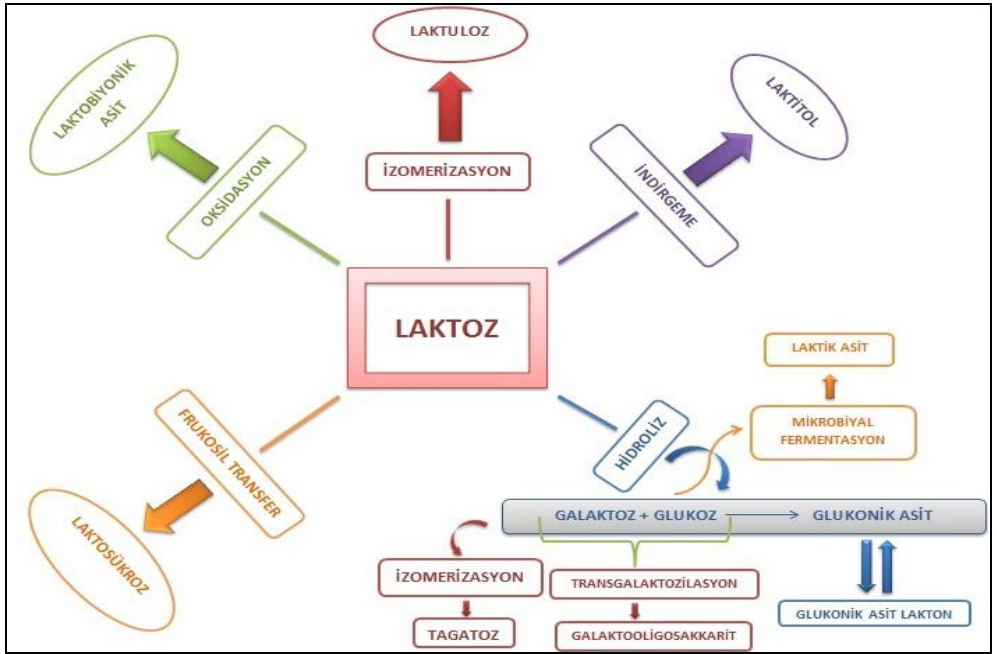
LAKTULOZ

LAKTOBİYONİK ASİT

LAKTİTOL

İZOMERİZASYON

OKSİDASYON

İNDİRGEME

LAKTOZ

LAKTİK ASİT

MİKROBİYAL FERMENTASYON

FRUKOSİL TRANSFER

HİDROLİZ

LAKTOSÜKROZ

GALAKTOZ + GLUKOZ → GLUKONİK ASİT

İZOMERİZASYON

TRANSGALAKTOZİLASYON

TAGATOZ

GALAKTOOLİGOSAKKARİT

GLUKONİK ASİT LAKTON